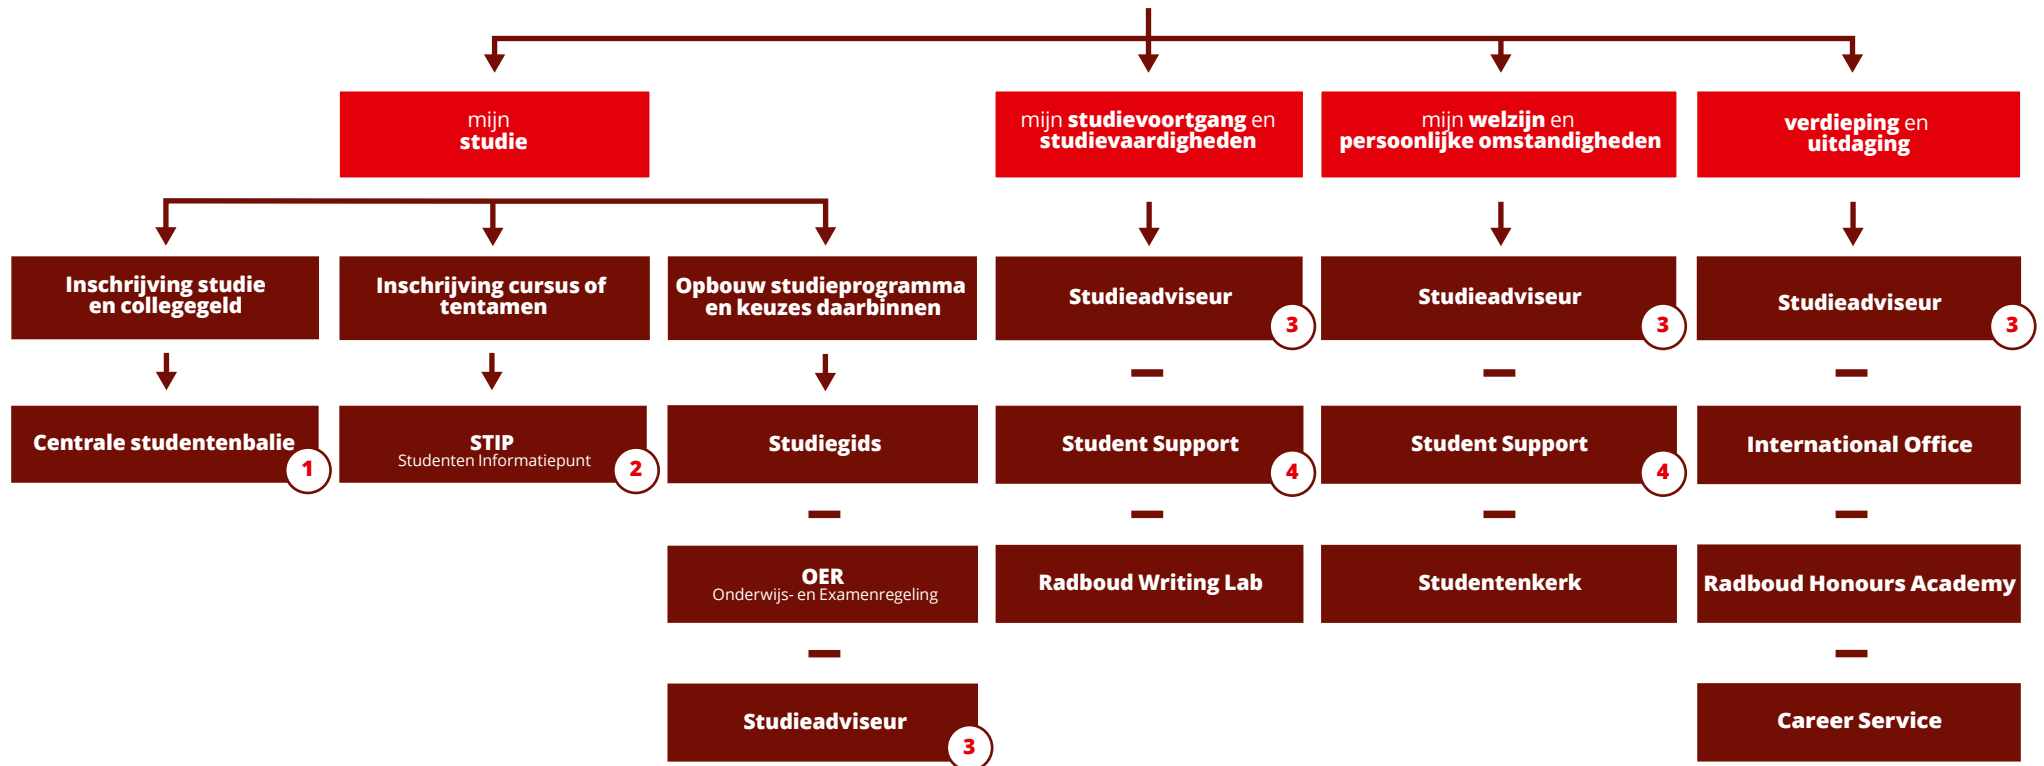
mijn studie

mijn studievoortgang en studievaardigheden

mijn welzijn en persoonlijke omstandigheden

verdieping en uitdaging

Inschrijving studie en collegegeld

Centrale studentenbalie 1

Inschrijving cursus of tentamen

STIP
Studenten Informatiepunt 2

Opbouw studieprogramma en keuzes daarbinnen

Studiegids

OER
Onderwijs- en Examenregeling

Studieadviseur 3

Studieadviseur 3

Student Support 4

Radboud Writing Lab

Studieadviseur 3

Student Support 4

Studentenkerk

Studieadviseur 3

International Office

Radboud Honours Academy

Career Service